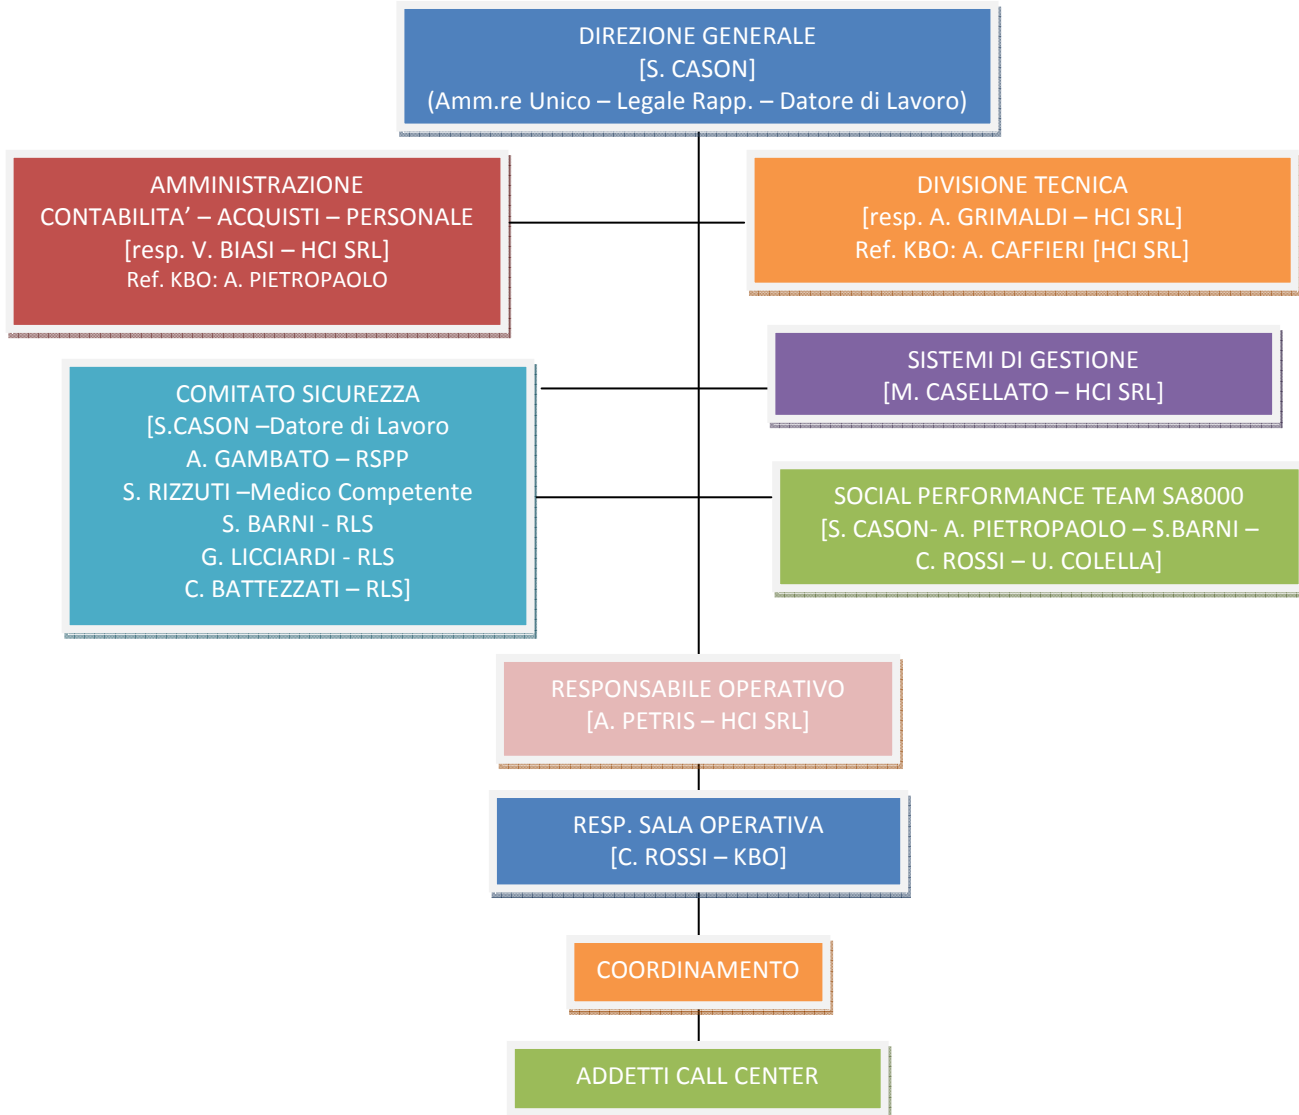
DIREZIONE GENERALE
[S. CASON]
(Amm.re Unico – Legale Rapp. – Datore di Lavoro)

AMMINISTRAZIONE
CONTABILITA' – ACQUISTI – PERSONALE
[resp. V. BIASI – HCI SRL]
Ref. KBO: A. PIETROPAOLO

DIVISIONE TECNICA
[resp. A. GRIMALDI – HCI SRL]
Ref. KBO: A. CAFFIERI [HCI SRL]

SISTEMI DI GESTIONE
[M. CASELLATO – HCI SRL]

COMITATO SICUREZZA
[S.CASON –Datore di Lavoro
A. GAMBATO – RSPP
S. RIZZUTI –Medico Competente
S. BARNI - RLS
G. LICCIARDI - RLS
C. BATTEZZATI – RLS]

SOCIAL PERFORMANCE TEAM SA8000
[S. CASON- A. PIETROPAOLO – S.BARNI – C. ROSSI – U. COLELLA]

RESPONSABILE OPERATIVO
[A. PETRIS – HCI SRL]

RESP. SALA OPERATIVA
[C. ROSSI – KBO]

COORDINAMENTO

ADDETTI CALL CENTER